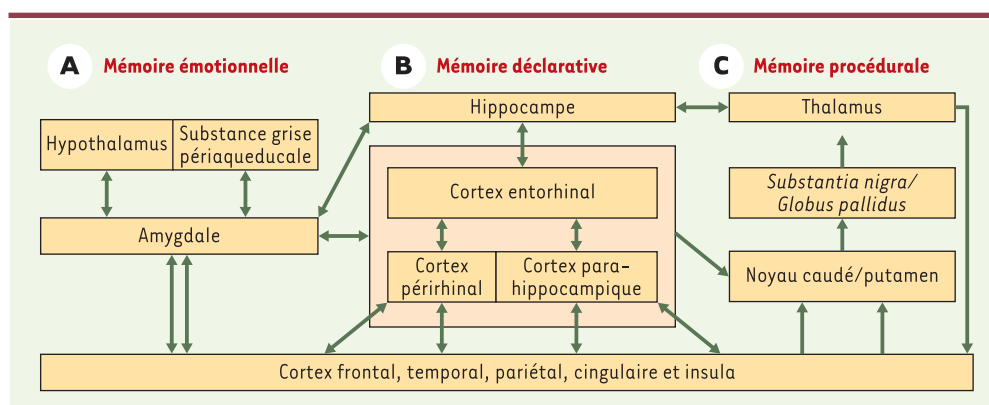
A Mémoire émotionnelle

B Mémoire déclarative

C Mémoire procédurale

Hippocampe

Thalamus

Hypothalamus

Substance grise périaqueducale

Cortex entorhinal

Substantia nigra/ Globus pallidus

Amygdale

Cortex périrhinal

Cortex parahippocampique

Noyau caudé/putamen

Cortex frontal, temporal, pariétal, cingulaire et insula